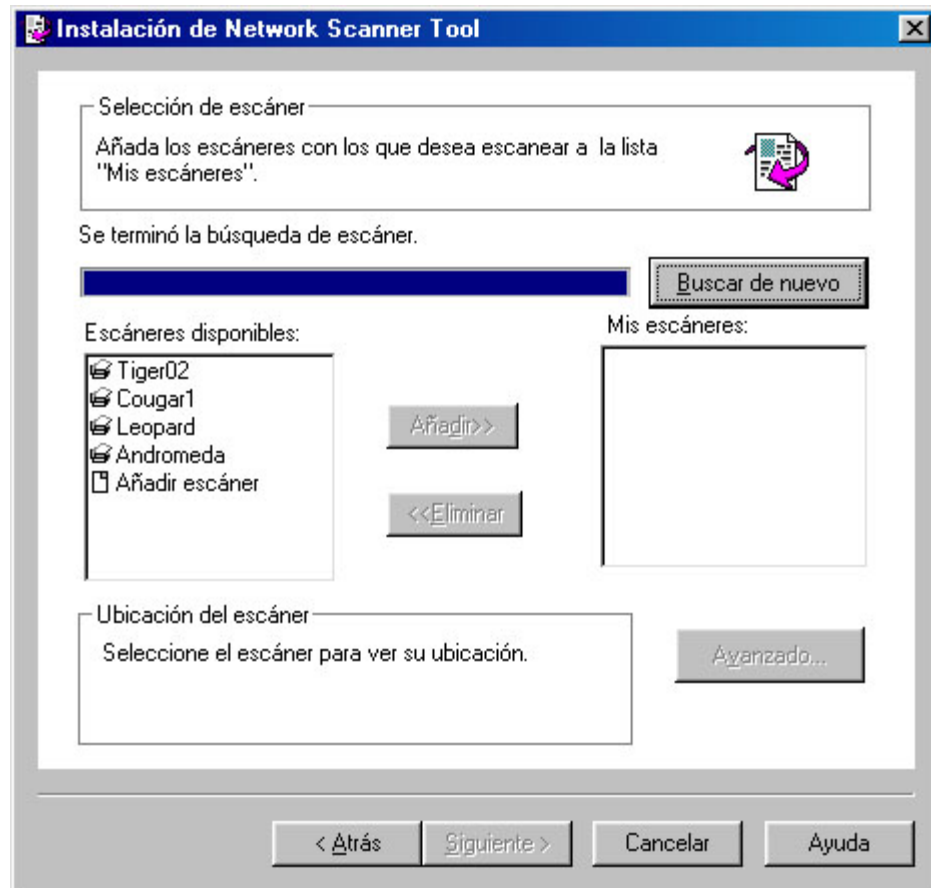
Instalación de Network Scanner Tool

Selección de escáner

Añada los escáneres con los que desea escanear a la lista "Mis escáneres".

Se terminó la búsqueda de escáner.

Buscar de nuevo

Escáneres disponibles:

Tiger02
Cougar1
Leopard
Andromeda
Añadir escáner

Añadir>>

<<Eliminar

Mis escáneres:

Ubicación del escáner

Seleccione el escáner para ver su ubicación.

Avanzado...

< Atrás

Siguiente >

Cancelar

Ayuda